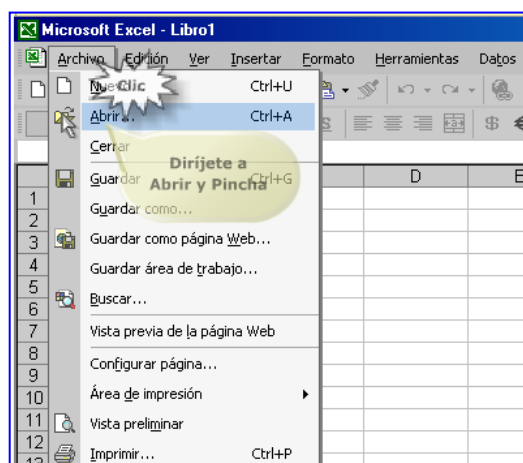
Microsoft Excel - Libro1

Archivo Edición Ver Insertar Formato Herramientas Datos

Nuevo... Ctrl+U
Clic
Abrir... Ctrl+A
Cerrar
Diríjete a Abrir y Pincha
Guardar Ctrl+G
Guardar como...
Guardar como página Web...
Guardar área de trabajo...
Buscar...
Vista previa de la página Web
Configurar página...
Área de impresión
Vista preliminar
Imprimir... Ctrl+P

D E

1
2
3
4
5
6
7
8
9
10
11
12